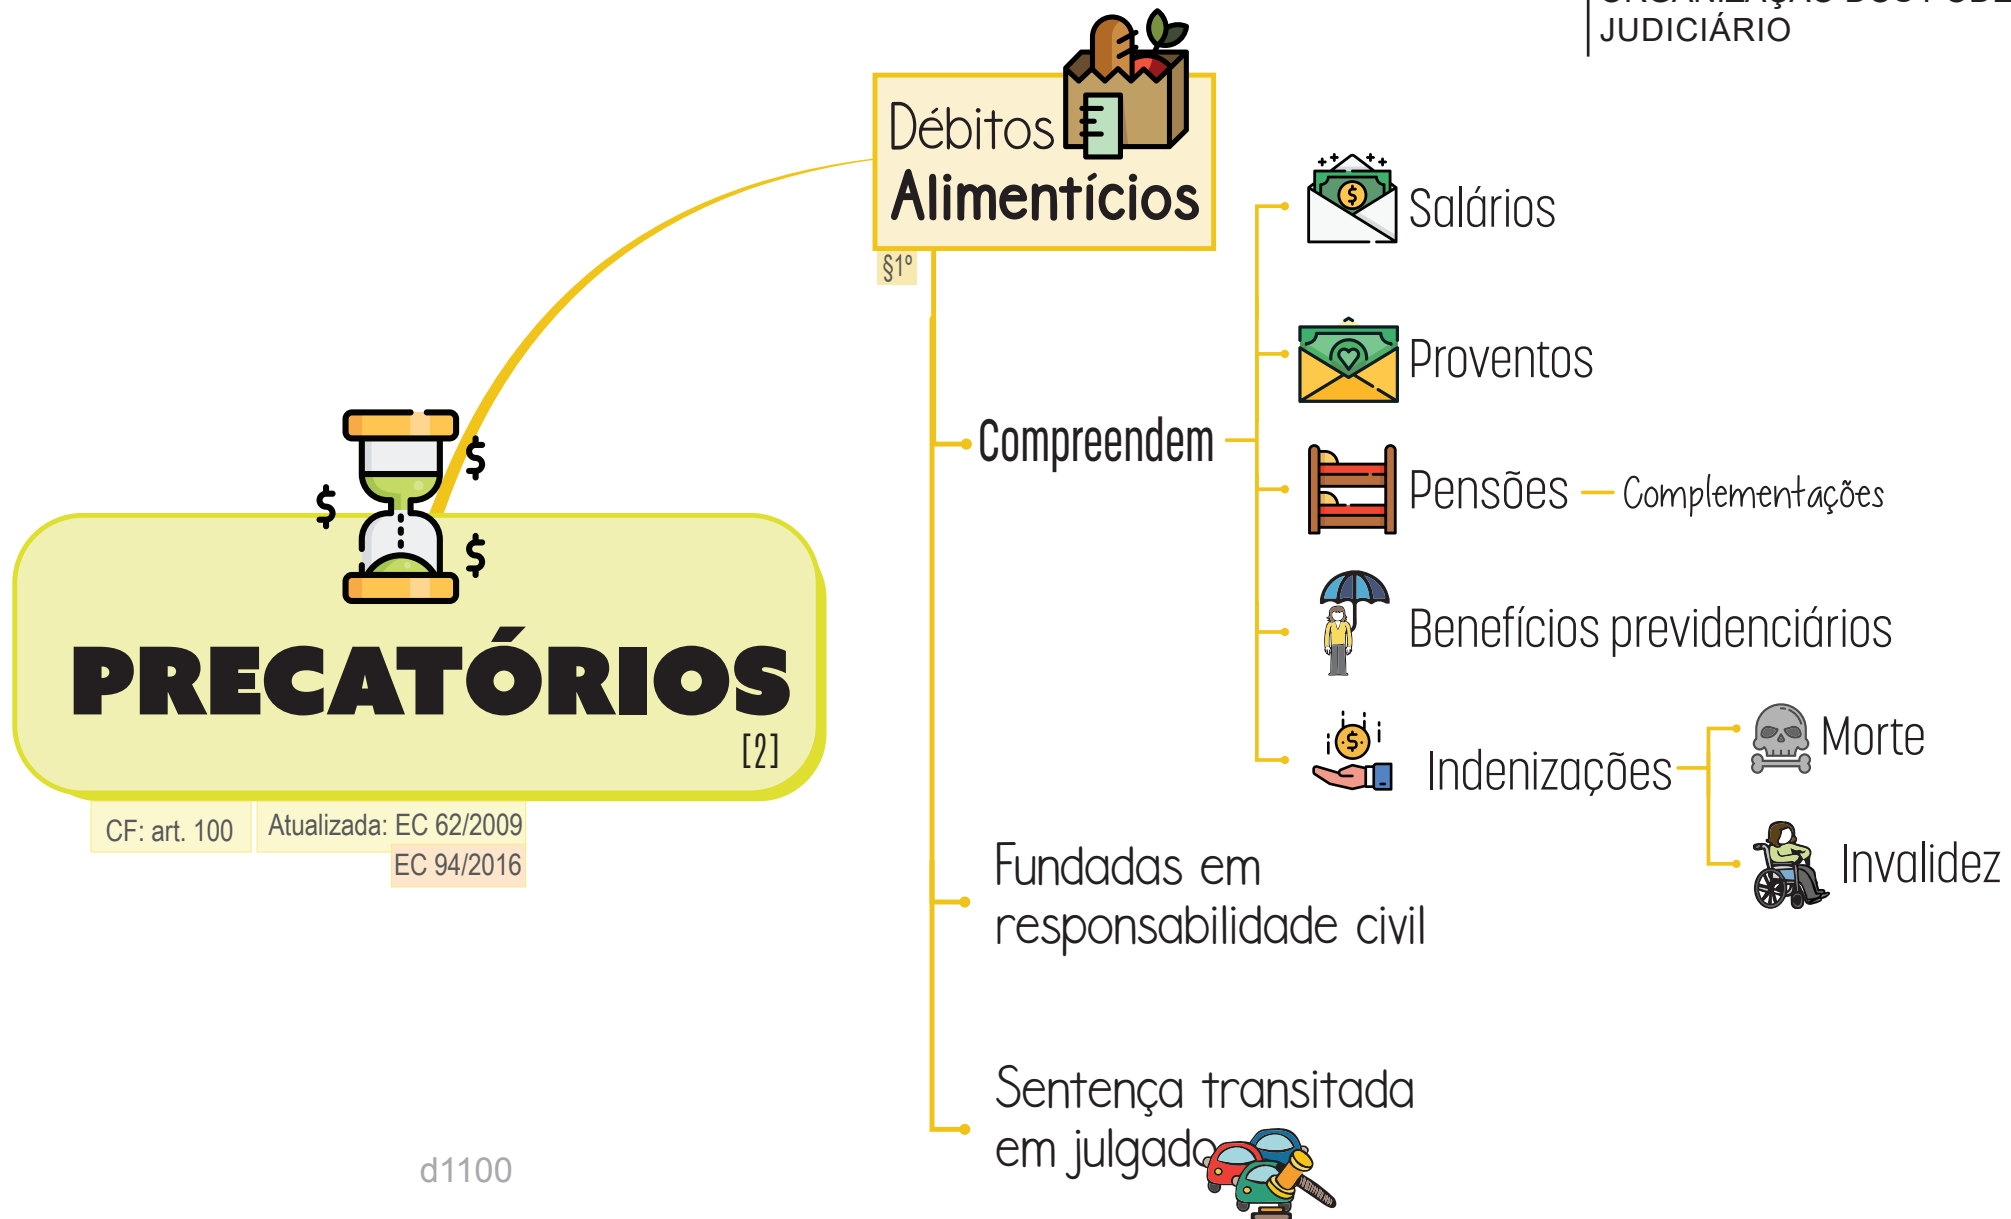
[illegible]
JUDICIÁRIO

PRECATÓRIOS
[2]

CF: art. 100
Atualizada: EC 62/2009
EC 94/2016

Débitos Alimentícios
§1º

Compreendem

Salários

Proventos

Pensões — Complementações

Benefícios previdenciários

Indenizações

Morte

Invalidez

Fundadas em responsabilidade civil

Sentença transitada em julgado

d1100